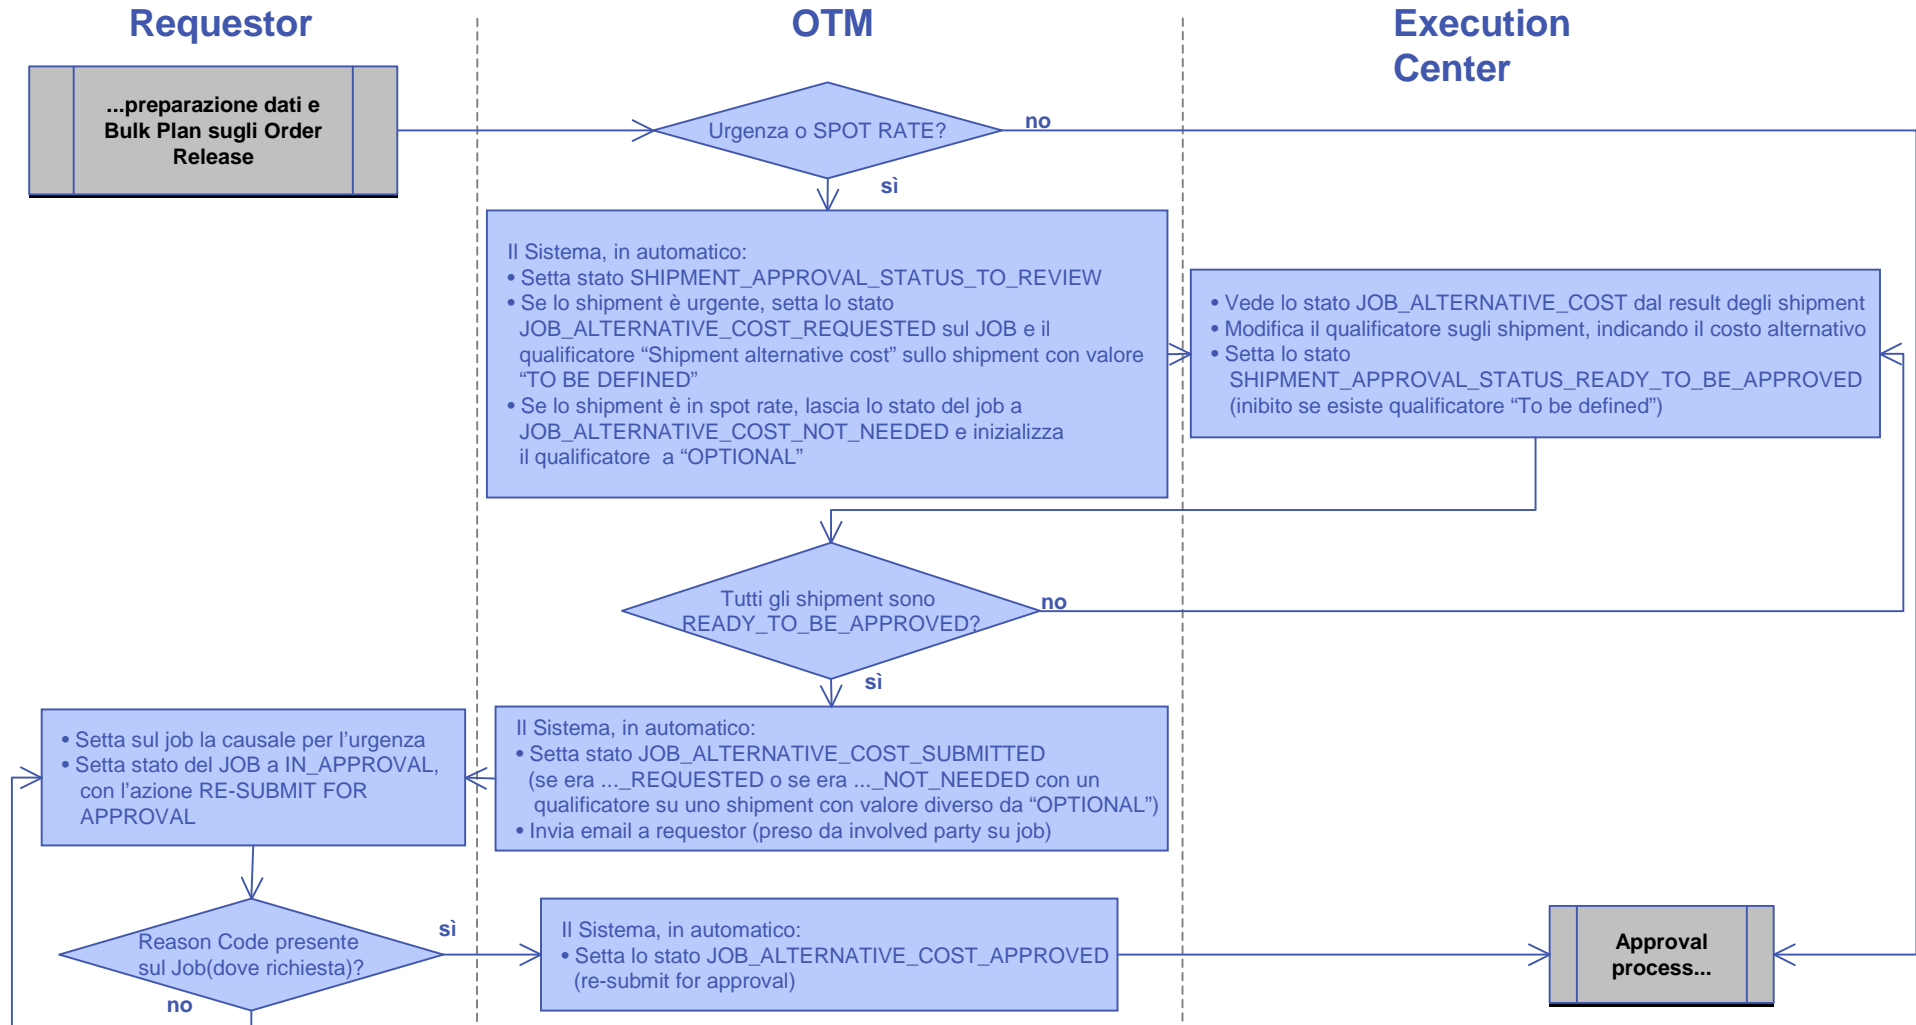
Requestor

OTM

Execution Center

...preparazione dati e Bulk Plan sugli Order Release

Urgenza o SPOT RATE?

no

sì

Il Sistema, in automatico:
• Setta stato SHIPMENT_APPROVAL_STATUS_TO_REVIEW
• Se lo shipment è urgente, setta lo stato JOB_ALTERNATIVE_COST_REQUESTED sul JOB e il qualificatore “Shipment alternative cost” sullo shipment con valore “TO BE DEFINED”
• Se lo shipment è in spot rate, lascia lo stato del job a JOB_ALTERNATIVE_COST_NOT_NEEDED e inizializza il qualificatore a “OPTIONAL”

• Vede lo stato JOB_ALTERNATIVE_COST dal result degli shipment
• Modifica il qualificatore sugli shipment, indicando il costo alternativo
• Setta lo stato SHIPMENT_APPROVAL_STATUS_READY_TO_BE_APPROVED (inibito se esiste qualificatore “To be defined”)

Tutti gli shipment sono READY_TO_BE_APPROVED?

no

sì

• Setta sul job la causale per l’urgenza
• Setta stato del JOB a IN_APPROVAL, con l’azione RE-SUBMIT FOR APPROVAL

Il Sistema, in automatico:
• Setta stato JOB_ALTERNATIVE_COST_SUBMITTED (se era ..._REQUESTED o se era ..._NOT_NEEDED con un qualificatore su uno shipment con valore diverso da “OPTIONAL”)
• Invia email a requestor (preso da involved party su job)

Reason Code presente sul Job(dove richiesta)?

sì

no

Il Sistema, in automatico:
• Setta lo stato JOB_ALTERNATIVE_COST_APPROVED (re-submit for approval)

Approval process...